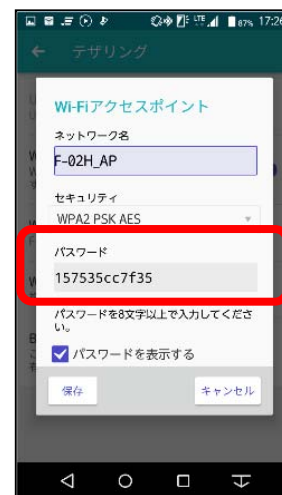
87% 17:26

テザリング

Wi-Fiアクセスポイント

ネットワーク名

F-02H_AP

セキュリティ

WPA2 PSK AES

パスワード

157535cc7f35

パスワードを8文字以上で入力してください。

パスワードを表示する

保存

キャンセル